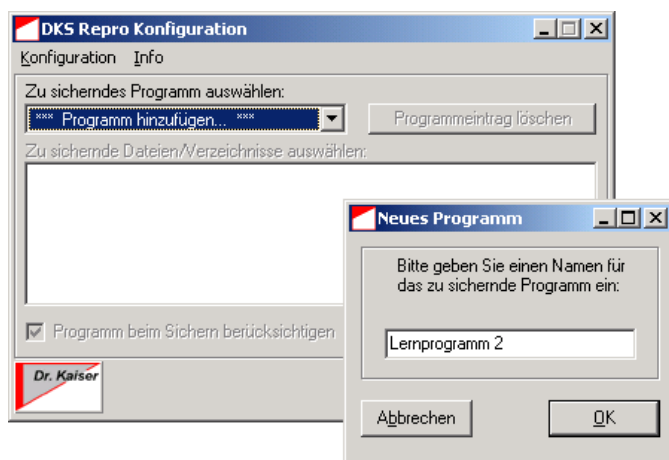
DKS Repro Konfiguration

Konfiguration Info

Zu sicherndes Programm auswählen:

*** Programm hinzufügen... ***

Programmeintrag löschen

Zu sichernde Dateien/Verzeichnisse auswählen:

Programm beim Sichern berücksichtigen

Dr. Kaiser

Neues Programm

Bitte geben Sie einen Namen für das zu sichernde Programm ein:

Lernprogramm 2

Abbrechen

OK